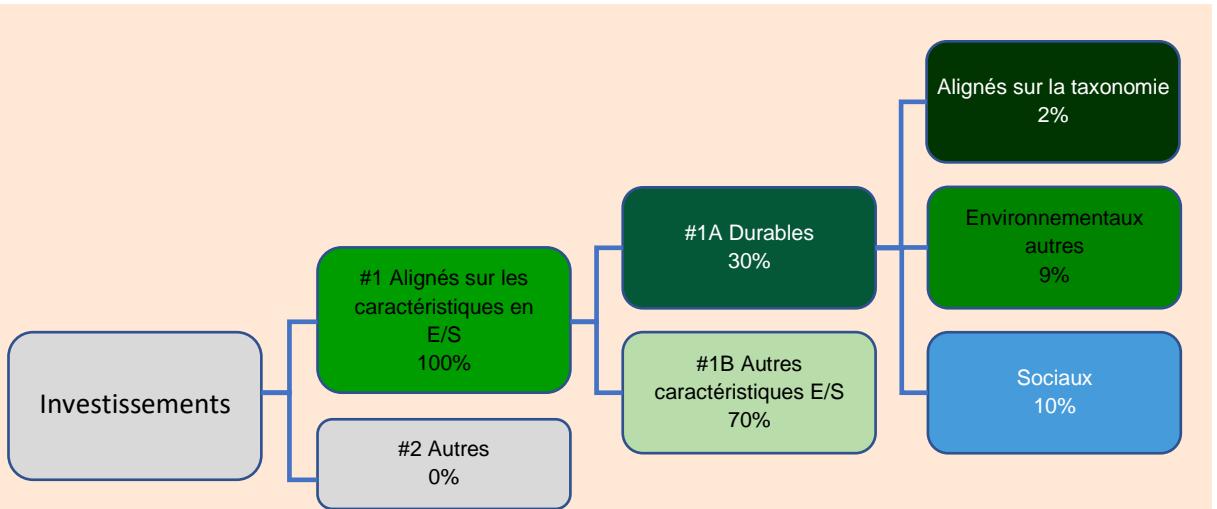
Investissements

#1 Alignés sur les caractéristiques en E/S
100%

#2 Autres
0%

#1A Durables
30%

#1B Autres caractéristiques E/S
70%

Alignés sur la taxonomie
2%

Environnementaux autres
9%

Sociaux
10%